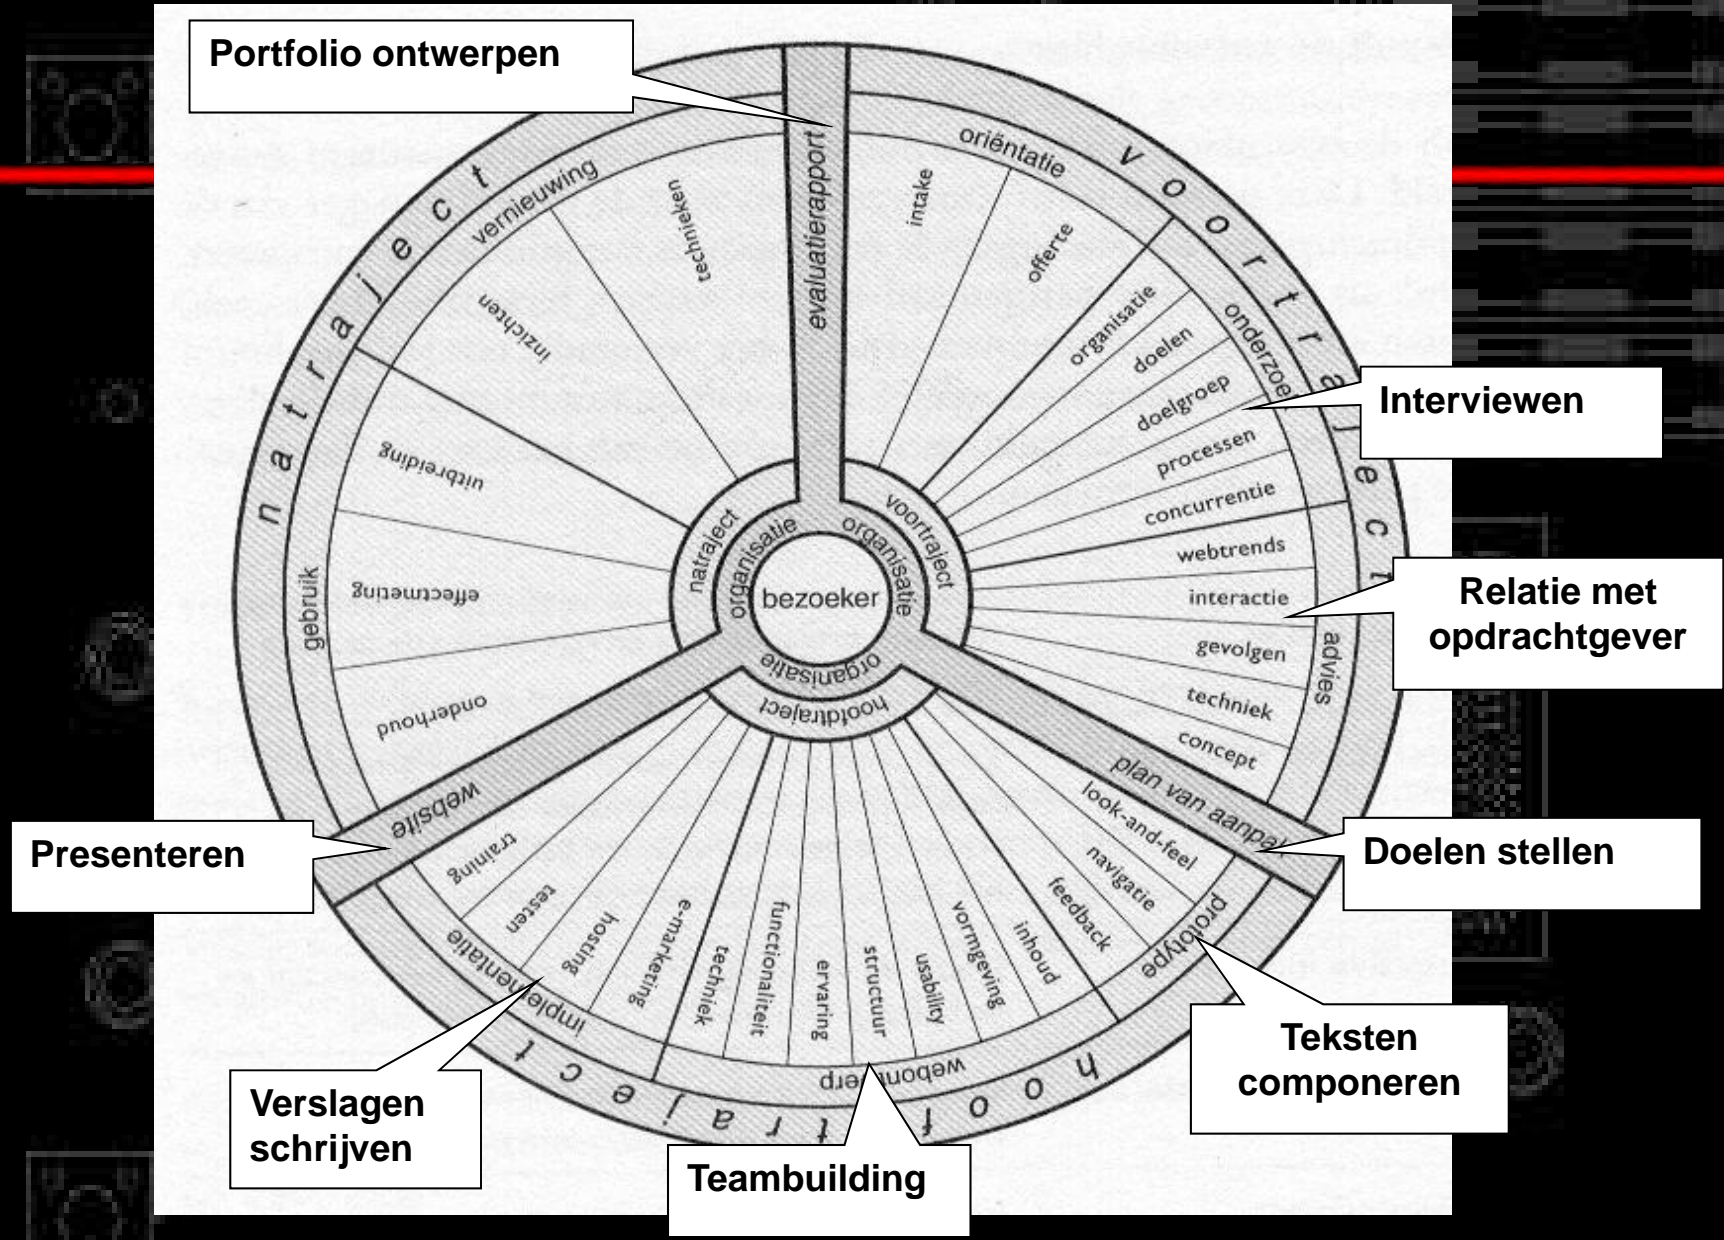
Portfolio ontwerpen

evaluatierapport

natraject

vernieuwing

technieken

inzichten

uitbreiding

gebruik

effectmeting

onderhoud

voortraject

oriëntatie

intake

offerte

onderzoek

organisatie

doelen

doelgroep

processen

concurrentie

webtrends

interactie

advies

gevolgen

techniek

concept

Interviewen

Relatie met opdrachtgever

plan van aanpak

Doelen stellen

bezoeker

organisatie

natraject

organisatie

voortraject

organisatie

hoofdtraject

website

Presenteren

implementatie

training

testen

hosting

e-marketing

webontwerp

techniek

functionaliteit

ervaring

structuur

usability

vormgeving

inhoud

feedback

prototype

navigatie

look-and-feel

hoofdtraject

Verslagen schrijven

Teambuilding

Teksten componeren